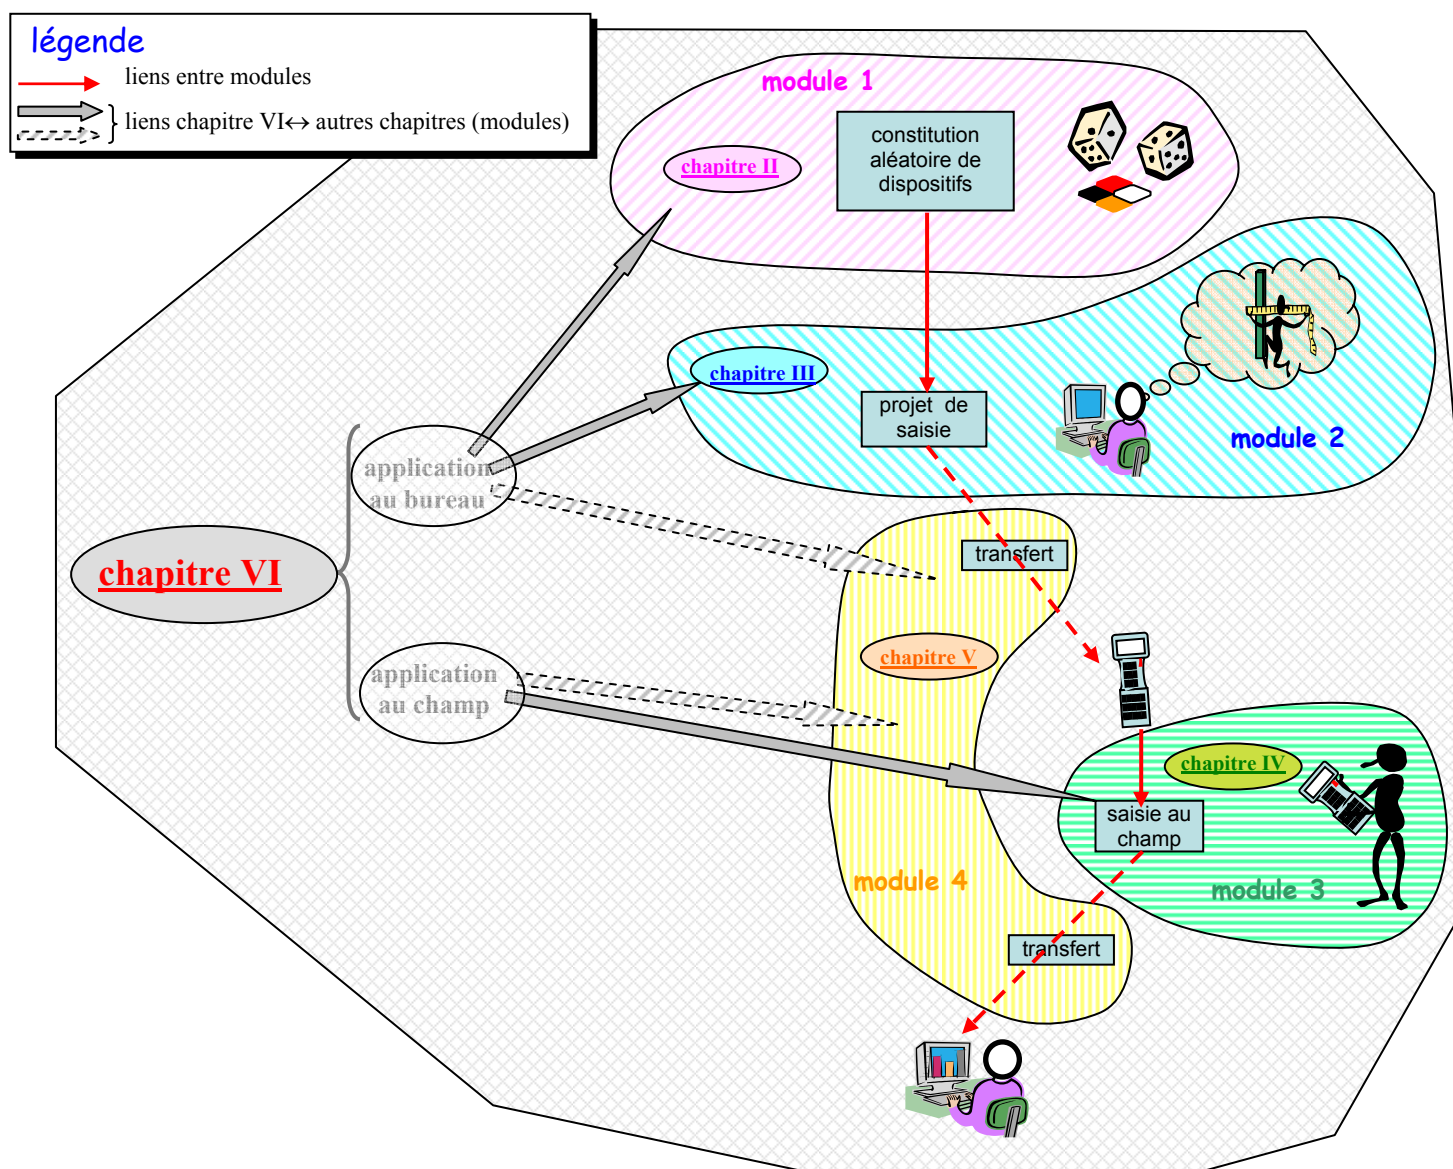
légende
liens entre modules
liens chapitre VI↔ autres chapitres (modules)

module 1
chapitre II
constitution aléatoire de dispositifs

chapitre III
projet de saisie
module 2

application au bureau
chapitre VI
application au champ

transfert
chapitre V
module 4

chapitre IV
saisie au champ
module 3

transfert